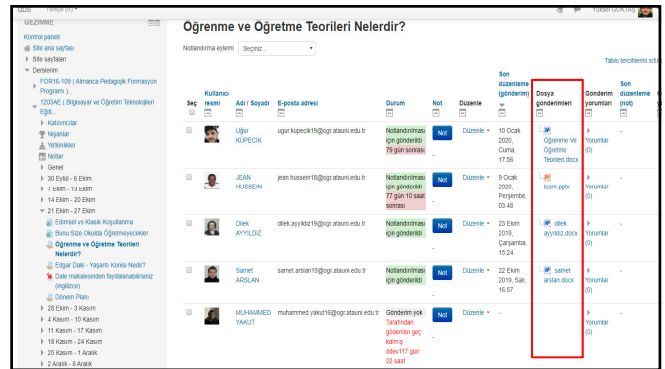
UDS Türkçe (tr) Yüksel GÖKTAŞ

GEZİNME

Kontrol paneli
Site ana sayfası
Site sayfaları
Derslerim
FOR16-109 ( Almanca Pedagojik Formasyon Programı )...
1203AE ( Bilgisayar ve Öğretim Teknolojileri Eğit...
Katılımcılar
Nişanlar
Yetkinlikler
Notlar
Genel
30 Eylül - 6 Ekim
7 Ekim - 13 Ekim
14 Ekim - 20 Ekim
21 Ekim - 27 Ekim
Edimsel ve Klasik Koşullanma
Bunu Size Okulda Öğretmeyecekler
Öğrenme ve Öğretme Teorileri Nelerdir?
Edgar Dale - Yaşantı Konisi Nedir?
Dale makalesinden faydalanabilirsiniz (ingilizce)
Dönem Planı
28 Ekim - 3 Kasım
4 Kasım - 10 Kasım
11 Kasım - 17 Kasım
18 Kasım - 24 Kasım
25 Kasım - 1 Aralık
2 Aralık - 8 Aralık

Öğrenme ve Öğretme Teorileri Nelerdir?

Notlandırma eylemi Seçiniz...

Tablo tercihlerini sıfırla

| Seç | Kullanıcı resmi | Adı / Soyadı | E-posta adresi | Durum | Not | Düzenle | Son düzenleme (gönderim) | Dosya gönderimleri | Gönderim yorumları | Son düzenleme (not) |
|---|---|---|---|---|---|---|---|---|---|---|
| | | Uğur KÜPECİK | ugur.kupecik19@ogr.atauni.edu.tr | Notlandırılması için gönderildi 79 gün sonrası | Not | Düzenle | 10 Ocak 2020, Cuma, 17:56 | Öğrenme Ve Öğretme Teorileri.docx | Yorumlar (0) | - |
| | | JEAN HUSSEIN | jean.hussein19@ogr.atauni.edu.tr | Notlandırılması için gönderildi 77 gün 10 saat sonrası | Not | Düzenle | 9 Ocak 2020, Perşembe, 03:48 | loam.pptx | Yorumlar (0) | - |
| | | Dilek AYYILDIZ | dilek.ayyildiz19@ogr.atauni.edu.tr | Notlandırılması için gönderildi | Not | Düzenle | 23 Ekim 2019, Çarşamba, 15:24 | dilek ayyıldız.docx | Yorumlar (0) | - |
| | | Samet ARSLAN | samet.arslan19@ogr.atauni.edu.tr | Notlandırılması için gönderildi | Not | Düzenle | 22 Ekim 2019, Salı, 16:57 | samet arslan.docx | Yorumlar (0) | - |
| | | MUHAMMED YAKUT | muhammed.yakut16@ogr.atauni.edu.tr | Gönderim yok Tarafından gönderilen geç kalmış ödev117 gün 22 saat | Not | Düzenle | - | | Yorumlar (0) | - |